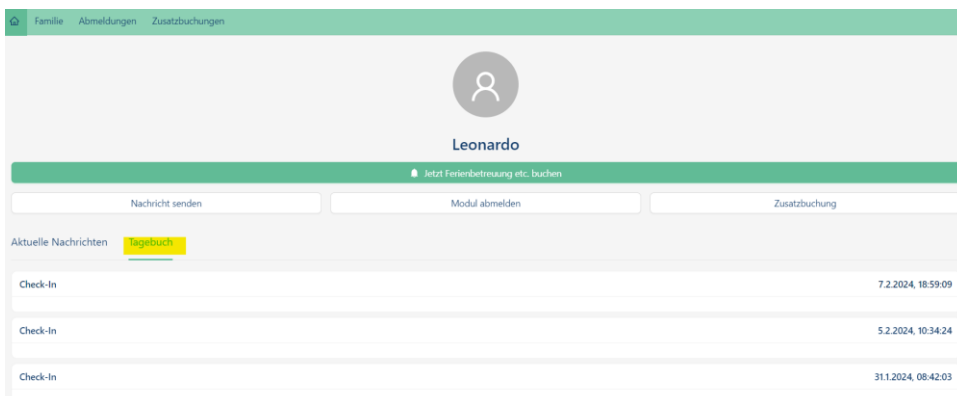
Familie Abmeldungen Zusatzbuchungen

Leonardo

Jetzt Ferienbetreuung etc. buchen

Nachricht senden

Modul abmelden

Zusatzbuchung

Aktuelle Nachrichten Tagebuch

Check-In 7.2.2024, 18:59:09

Check-In 5.2.2024, 10:34:24

Check-In 31.1.2024, 08:42:03